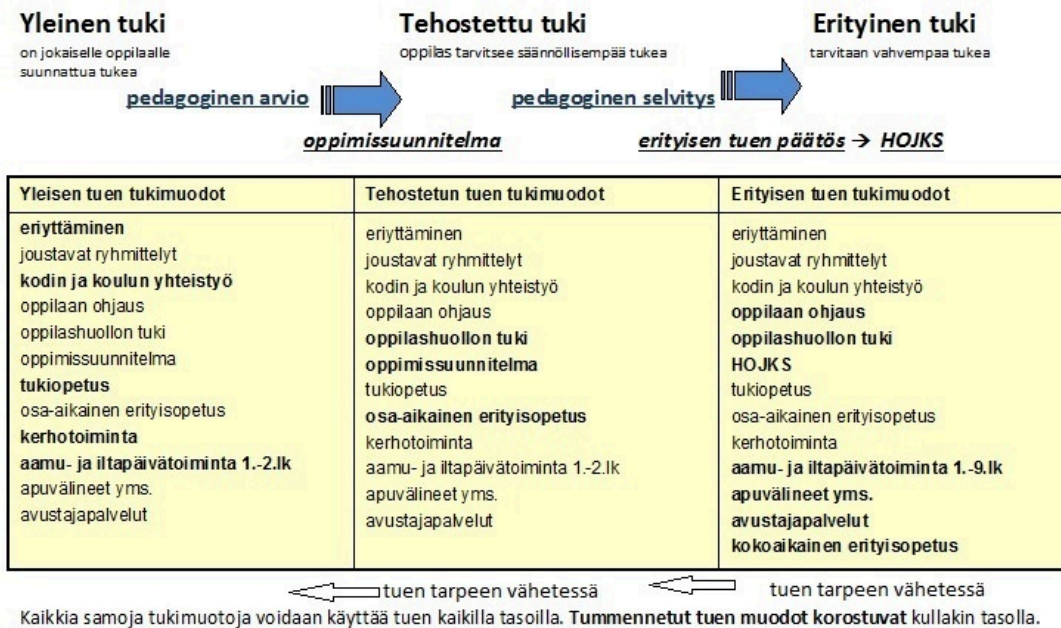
Yleinen tuki
on jokaiselle oppilaalle suunnattua tukea

Tehostettu tuki
oppilas tarvitsee säännöllisempää tukea

Erityinen tuki
tarvitaan vahvempaa tukea

pedagoginen arvio

oppimissuunnitelma

pedagoginen selvitys

erityisen tuen päätös → HOJKS

| Yleisen tuen tukimuodot | Tehostetun tuen tukimuodot | Erityisen tuen tukimuodot |
|---|---|---|
| eriyttäminen<br>joustavat ryhmittelyt<br>kodin ja koulun yhteistyö<br>oppilaan ohjaus<br>oppilashuollon tuki<br>oppimissuunnitelma<br>tukiopetus<br>osa-aikainen erityisopetus<br>kerhotoiminta<br>aamu- ja iltapäivätoiminta 1.-2.lk<br>apuvälineet yms.<br>avustajapalvelut | eriyttäminen<br>joustavat ryhmittelyt<br>kodin ja koulun yhteistyö<br>oppilaan ohjaus<br>oppilashuollon tuki<br>oppimissuunnitelma<br>tukiopetus<br>osa-aikainen erityisopetus<br>kerhotoiminta<br>aamu- ja iltapäivätoiminta 1.-2.lk<br>apuvälineet yms.<br>avustajapalvelut | eriyttäminen<br>joustavat ryhmittelyt<br>kodin ja koulun yhteistyö<br>oppilaan ohjaus<br>oppilashuollon tuki<br>HOJKS<br>tukiopetus<br>osa-aikainen erityisopetus<br>kerhotoiminta<br>aamu- ja iltapäivätoiminta 1.-9.lk<br>apuvälineet yms.<br>avustajapalvelut<br>kokoaikainen erityisopetus |

tuen tarpeen vähetessä
tuen tarpeen vähetessä

Kaikkia samoja tukimuotoja voidaan käyttää tuen kaikilla tasoilla. Tummennetut tuen muodot korostuvat kullakin tasolla.